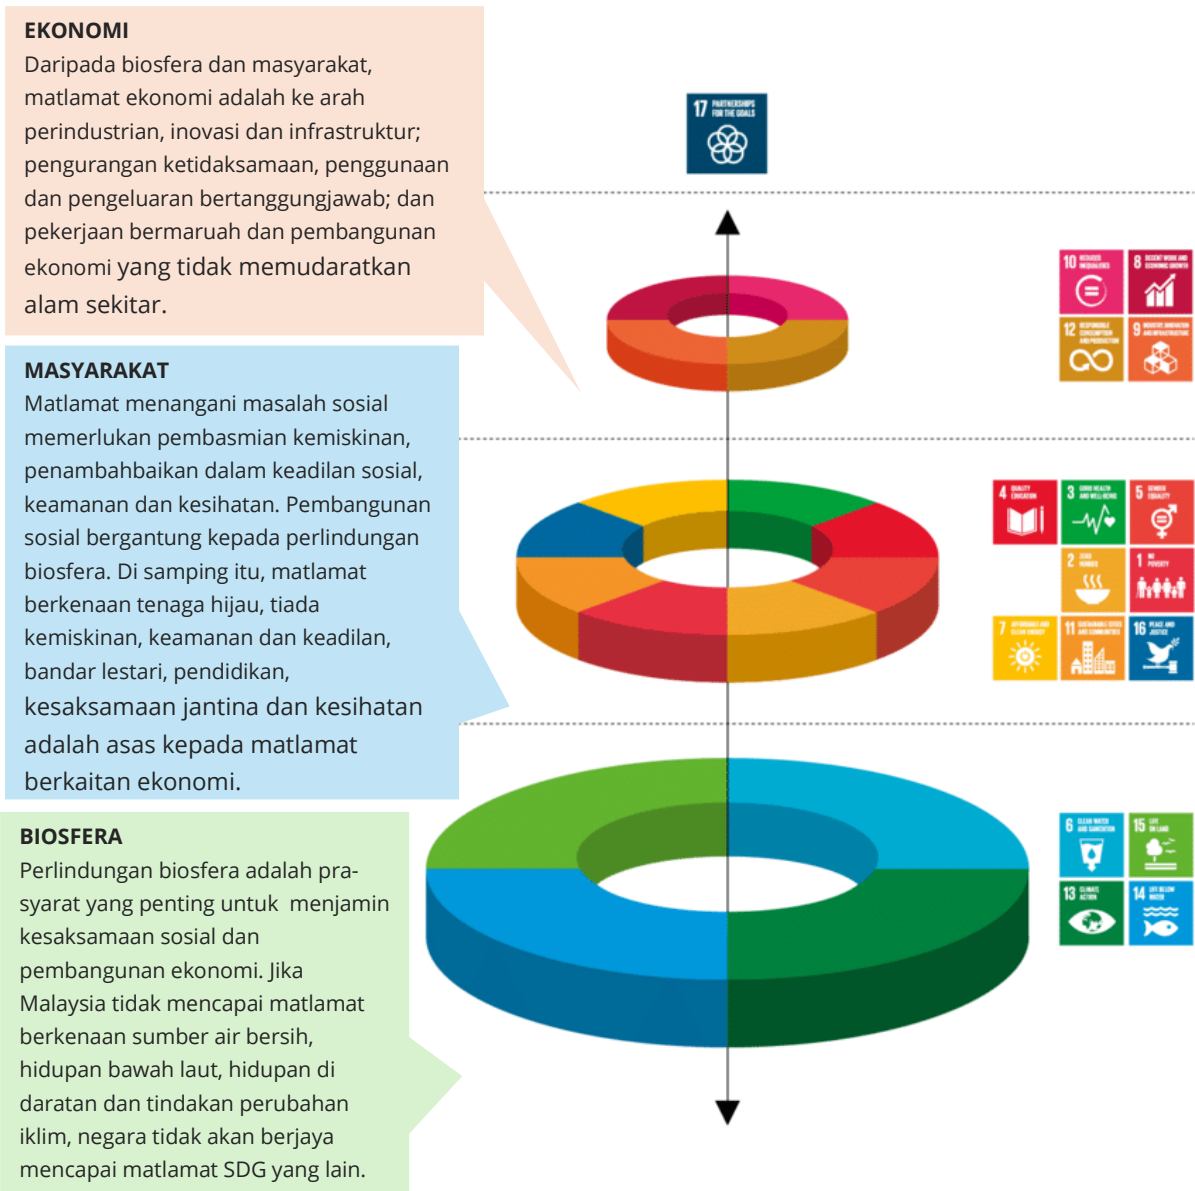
EKONOMI
Daripada biosfera dan masyarakat, matlamat ekonomi adalah ke arah perindustrian, inovasi dan infrastruktur; pengurangan ketidaksamaan, penggunaan dan pengeluaran bertanggungjawab; dan pekerjaan bermaruah dan pembangunan ekonomi yang tidak memudaratkan alam sekitar.

MASYARAKAT
Matlamat menangani masalah sosial memerlukan pembasmian kemiskinan, penambahbaikan dalam keadilan sosial, keamanan dan kesihatan. Pembangunan sosial bergantung kepada perlindungan biosfera. Di samping itu, matlamat berkenaan tenaga hijau, tiada kemiskinan, keamanan dan keadilan, bandar lestari, pendidikan, kesaksamaan jantina dan kesihatan adalah asas kepada matlamat berkaitan ekonomi.

BIOSFERA
Perlindungan biosfera adalah prasyarat yang penting untuk menjamin kesaksamaan sosial dan pembangunan ekonomi. Jika Malaysia tidak mencapai matlamat berkenaan sumber air bersih, hidupan bawah laut, hidupan di daratan dan tindakan perubahan iklim, negara tidak akan berjaya mencapai matlamat SDG yang lain.

17 PARTNERSHIPS FOR THE GOALS

10 REDUCED INEQUALITIES
8 DECENT WORK AND ECONOMIC GROWTH
12 RESPONSIBLE CONSUMPTION AND PRODUCTION
9 INDUSTRY, INNOVATION AND INFRASTRUCTURE

4 QUALITY EDUCATION
3 GOOD HEALTH AND WELL-BEING
5 GENDER EQUALITY
2 ZERO HUNGER
1 NO POVERTY
7 AFFORDABLE AND CLEAN ENERGY
11 SUSTAINABLE CITIES AND COMMUNITIES
16 PEACE AND JUSTICE

6 CLEAN WATER AND SANITATION
15 LIFE ON LAND
13 CLIMATE ACTION
14 LIFE BELOW WATER